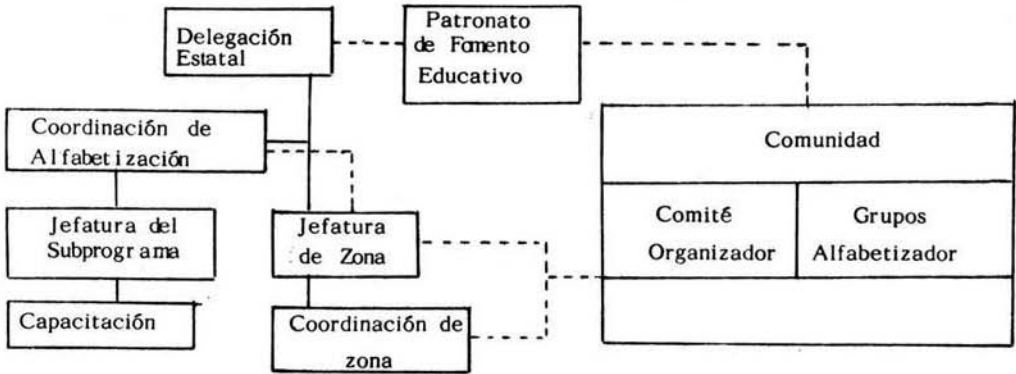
Delegación Estatal

Patronato de Fomento Educativo

Coordinación de Alfabetización

Comunidad

Comité Organizador

Grupos Alfabetizador

Jefatura del Subprograma

Jefatura de Zona

Capacitación

Coordinación de zona